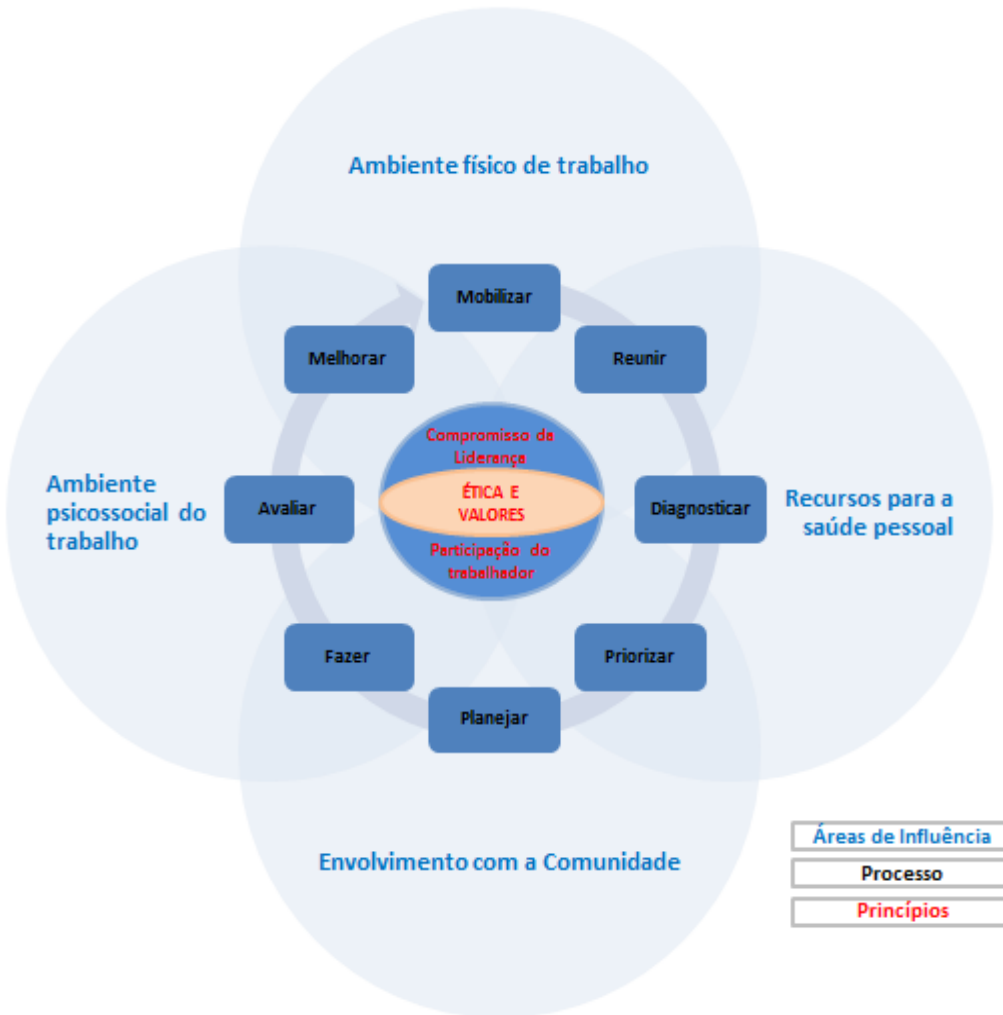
Ambiente físico de trabalho

Ambiente psicossocial do trabalho

Recursos para a saúde pessoal

Envolvimento com a Comunidade

Mobilizar

Reunir

Diagnosticar

Priorizar

Planejar

Fazer

Avaliar

Melhorar

Compromisso da Liderança

ÉTICA E VALORES

Participação do trabalhador

Áreas de Influência

Processo

Princípios